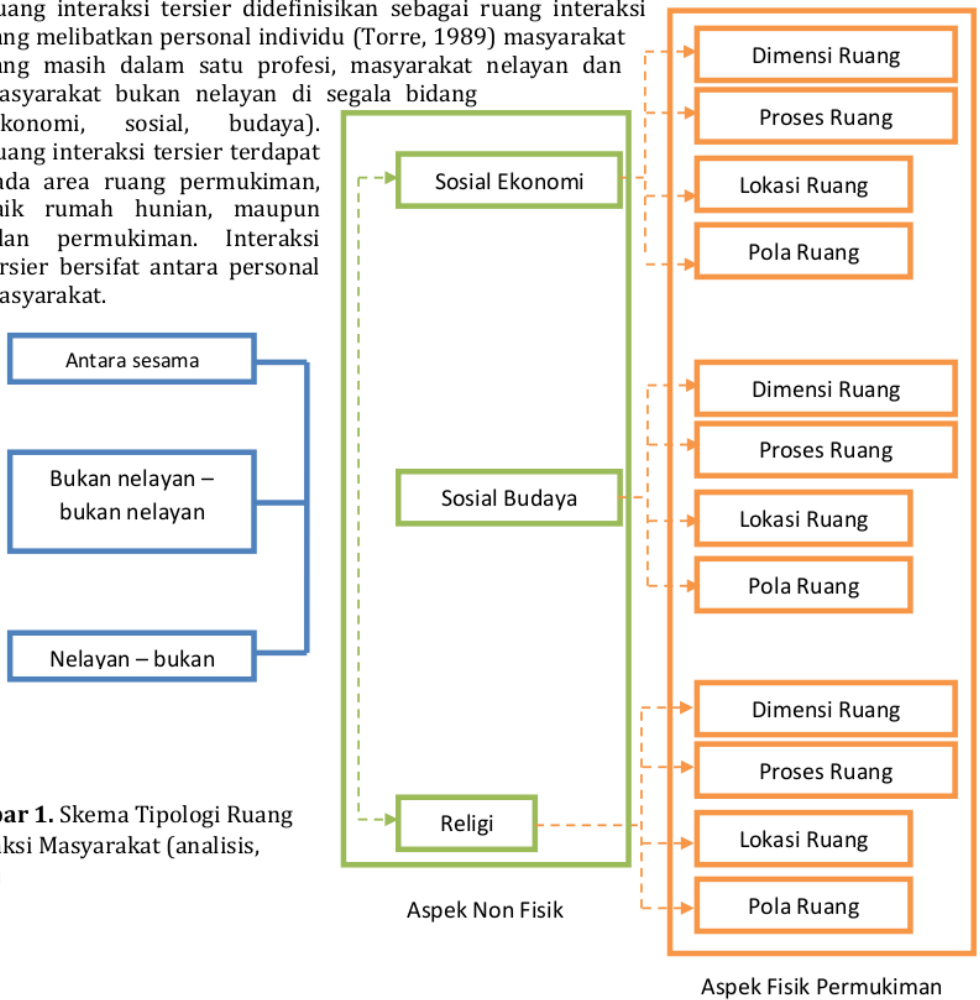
uang interaksi tersier didefinisikan sebagai ruang interaksi ang melibatkan personal individu (Torre, 1989) masyarakat ang masih dalam satu profesi, masyarakat nelayan dan asyarakat bukan nelayan di segala bidang konomi, sosial, budaya). uang interaksi tersier terdapat ada area ruang permukiman, aik rumah hunian, maupun lan permukiman. Interaksi rsier bersifat antara personal asyarakat.

Antara sesama

Bukan nelayan – bukan nelayan

Nelayan – bukan

bar 1. Skema Tipologi Ruang ksi Masyarakat (analisis,

Sosial Ekonomi

Sosial Budaya

Religi

Aspek Non Fisik

Dimensi Ruang

Proses Ruang

Lokasi Ruang

Pola Ruang

Dimensi Ruang

Proses Ruang

Lokasi Ruang

Pola Ruang

Dimensi Ruang

Proses Ruang

Lokasi Ruang

Pola Ruang

Aspek Fisik Permukiman